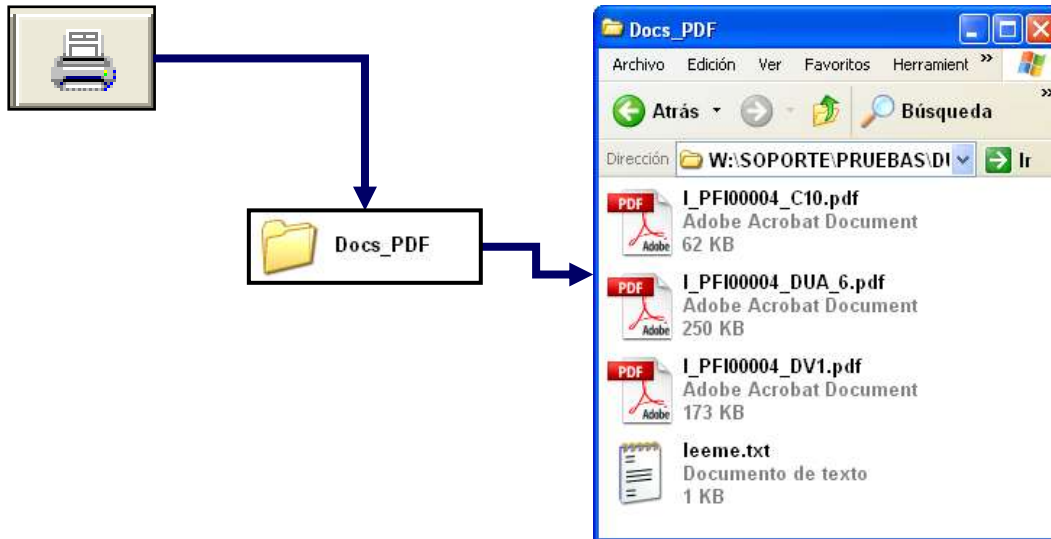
Docs_PDF

Docs_PDF

Archivo Edición Ver Favoritos Herramient »

Atrás Búsqueda

Dirección W:\SOPORTE\PRUEBAS\DI Ir

PDF Adobe
I_PFI00004_C10.pdf
Adobe Acrobat Document
62 KB

PDF Adobe
I_PFI00004_DUA_6.pdf
Adobe Acrobat Document
250 KB

PDF Adobe
I_PFI00004_DV1.pdf
Adobe Acrobat Document
173 KB

leeme.txt
Documento de texto
1 KB